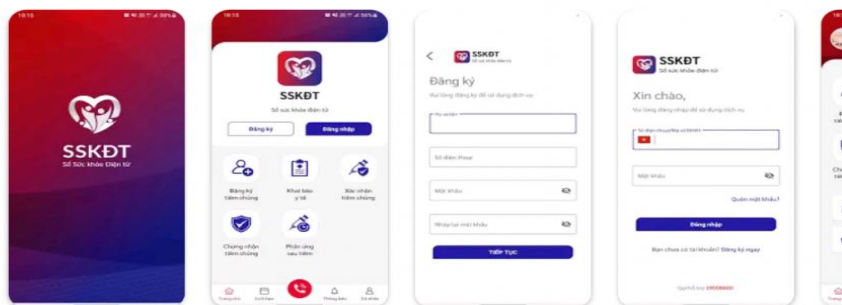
16:15

SSKĐT
Sổ Sức khỏe Điện tử

16:15

SSKĐT
Sổ sức khỏe điện tử

Đăng ký
Đăng nhập

Đăng ký tiêm chủng
Khai báo y tế
Xác nhận tiêm chủng
Chứng nhận tiêm chủng
Phản ứng sau tiêm

Trang chủ
Lịch hẹn
Thông báo
Cá nhân

SSKĐT
Sổ sức khỏe điện tử

Đăng ký
Vui lòng đăng ký để sử dụng dịch vụ

Họ và tên
Số điện thoại
Mật khẩu
Nhập lại mật khẩu

TIẾP TỤC

SSKĐT
Sổ sức khỏe điện tử

Xin chào,
Vui lòng đăng nhập để sử dụng dịch vụ

Số điện thoại/Mã số BHXH
Mật khẩu

Quên mật khẩu?

Đăng nhập

Bạn chưa có tài khoản? Đăng ký ngay

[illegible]